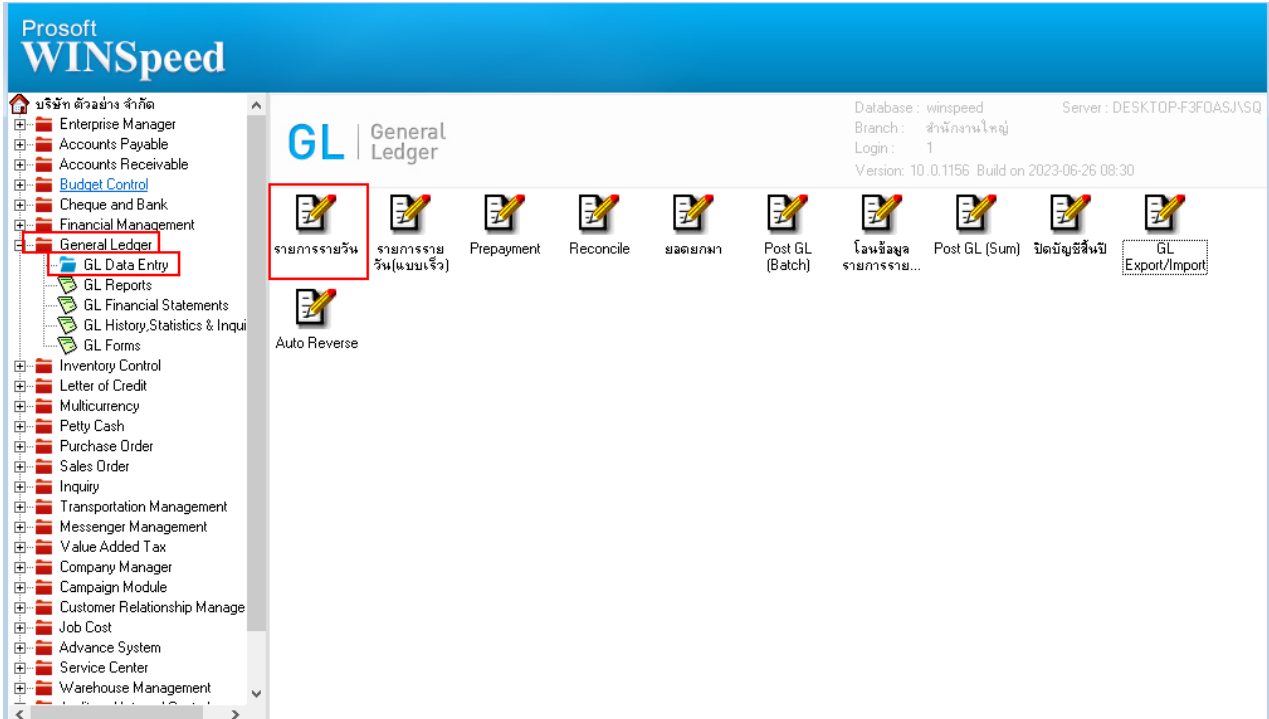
Prosoft
WINSpeed

บริษัท ตัวอย่าง จำกัด
Enterprise Manager
Accounts Payable
Accounts Receivable
Budget Control
Cheque and Bank
Financial Management
General Ledger
GL Data Entry
GL Reports
GL Financial Statements
GL History,Statistics & Inqui
GL Forms
Inventory Control
Letter of Credit
Multicurrency
Petty Cash
Purchase Order
Sales Order
Inquiry
Transportation Management
Messenger Management
Value Added Tax
Company Manager
Campaign Module
Customer Relationship Manage
Job Cost
Advance System
Service Center
Warehouse Management

GL | General Ledger

Database : winspeed
Branch : สำนักงานใหญ่
Login : 1
Version: 10.0.1156 Build on 2023-06-26 08:30
Server : DESKTOP-F3FOASJ\SQ

รายการรายวัน
รายการรายวัน(แบบเร็ว)
Prepayment
Reconcile
ยอดยกมา
Post GL (Batch)
โอนข้อมูลรายการราย...
Post GL (Sum)
ปิดบัญชีสิ้นปี
GL Export/Import
Auto Reverse